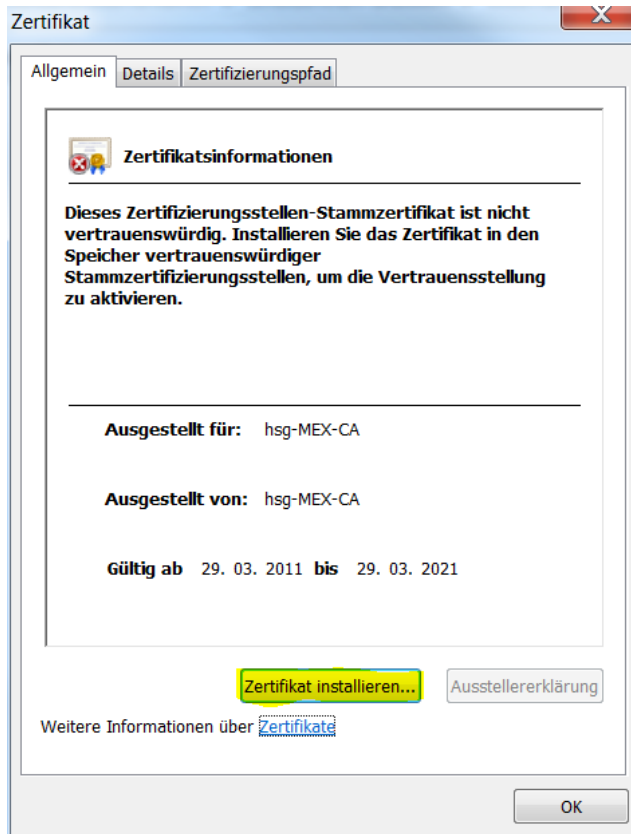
Zertifikat

Allgemein | Details | Zertifizierungspfad

Zertifikatsinformationen

Dieses Zertifizierungsstellen-Stammzertifikat ist nicht vertrauenswürdig. Installieren Sie das Zertifikat in den Speicher vertrauenswürdiger Stammzertifizierungsstellen, um die Vertrauensstellung zu aktivieren.

Ausgestellt für: hsg-MEX-CA

Ausgestellt von: hsg-MEX-CA

Gültig ab 29. 03. 2011 bis 29. 03. 2021

Zertifikat installieren...

Ausstellererklärung

Weitere Informationen über Zertifikate

OK